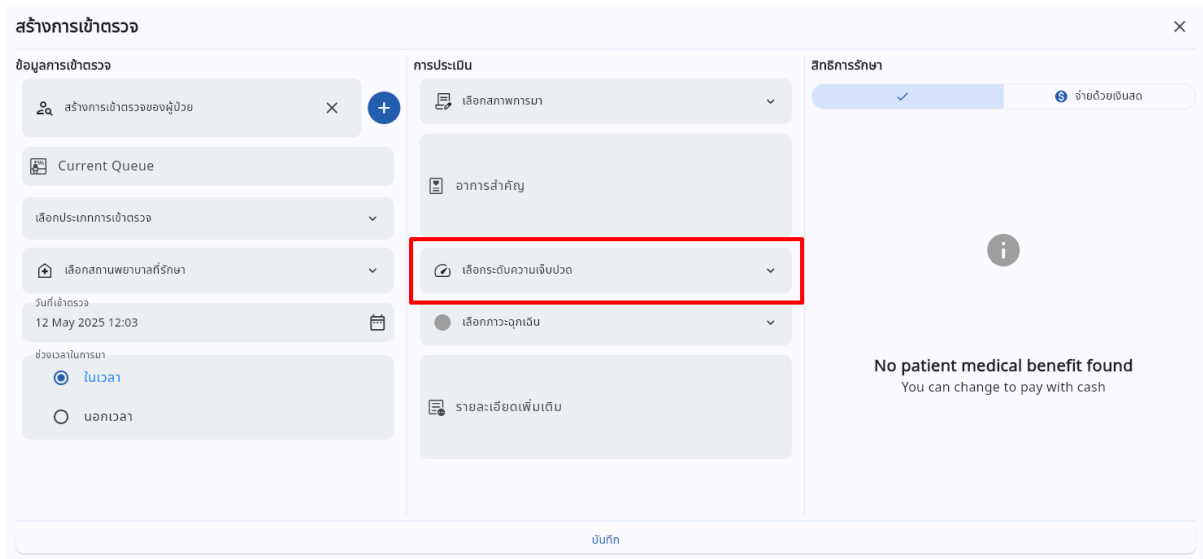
สร้างการเข้าตรวจ

ข้อมูลการเข้าตรวจ

สร้างการเข้าตรวจของผู้ป่วย

Current Queue

เลือกประเภทการเข้าตรวจ

เลือกสถานพยาบาลที่รักษา

วันที่เข้าตรวจ
12 May 2025 12:03

ช่วงเวลาในการมา
ในเวลา
นอกเวลา

การประเมิน

เลือกสภาพการมา

อาการสำคัญ

เลือกระดับความเจ็บปวด

เลือกภาวะฉุกเฉิน

รายละเอียดเพิ่มเติม

สิทธิการรักษา

จ่ายด้วยเงินสด

No patient medical benefit found
You can change to pay with cash

บันทึก